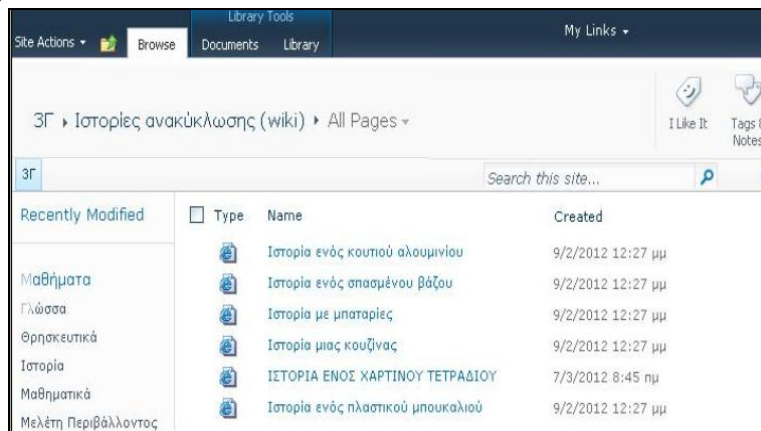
Site Actions ▾ Browse Library Tools Documents Library My Links ▾

3Γ ▸ Ιστορίες ανακύκλωσης (wiki) ▸ All Pages ▾

I Like It Tags & Notes

3Γ

Search this site...

Recently Modified

Μαθήματα
Γλώσσα
Θρησκευτικά
Ιστορία
Μαθηματικά
Μελέτη Περιβάλλοντος

| Type | Name | Created |
|---|---|---|
| | Ιστορία ενός κουτιού αλουμινίου | 9/2/2012 12:27 μμ |
| | Ιστορία ενός σπασμένου βάζου | 9/2/2012 12:27 μμ |
| | Ιστορία με μπαταρίες | 9/2/2012 12:27 μμ |
| | Ιστορία μιας κουζίνας | 9/2/2012 12:27 μμ |
| | ΙΣΤΟΡΙΑ ΕΝΟΣ ΧΑΡΤΙΝΟΥ ΤΕΤΡΑΔΙΟΥ | 7/3/2012 8:45 πμ |
| | Ιστορία ενός πλαστικού μπουκαλιού | 9/2/2012 12:27 μμ |